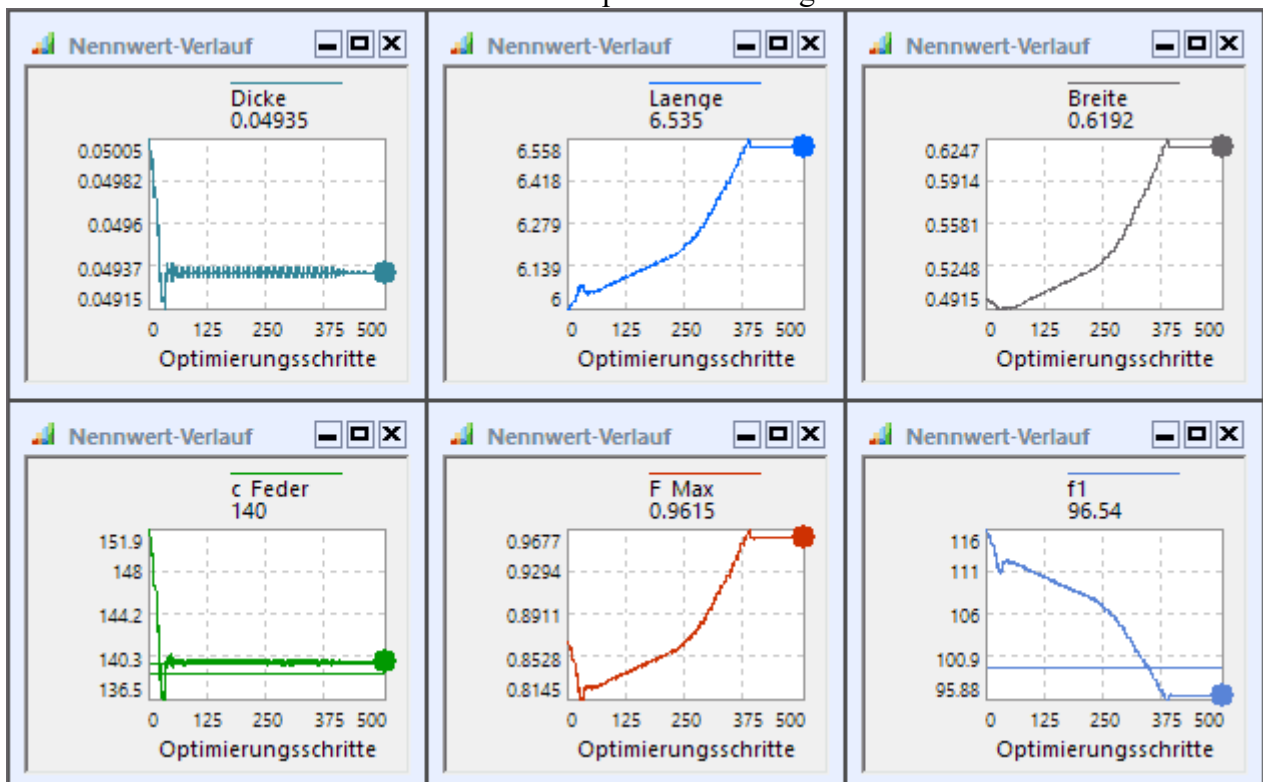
Nennwert-Verlauf

Dicke
0.04935

0.05005
0.04982
0.0496
0.04937
0.04915

0 125 250 375 500
Optimierungsschritte

Nennwert-Verlauf

Laenge
6.535

6.558
6.418
6.279
6.139
6

0 125 250 375 500
Optimierungsschritte

Nennwert-Verlauf

Breite
0.6192

0.6247
0.5914
0.5581
0.5248
0.4915

0 125 250 375 500
Optimierungsschritte

Nennwert-Verlauf

c Feder
140

151.9
148
144.2
140.3
136.5

0 125 250 375 500
Optimierungsschritte

Nennwert-Verlauf

F Max
0.9615

0.9677
0.9294
0.8911
0.8528
0.8145

0 125 250 375 500
Optimierungsschritte

Nennwert-Verlauf

f1
96.54

116
111
106
100.9
95.88

0 125 250 375 500
Optimierungsschritte